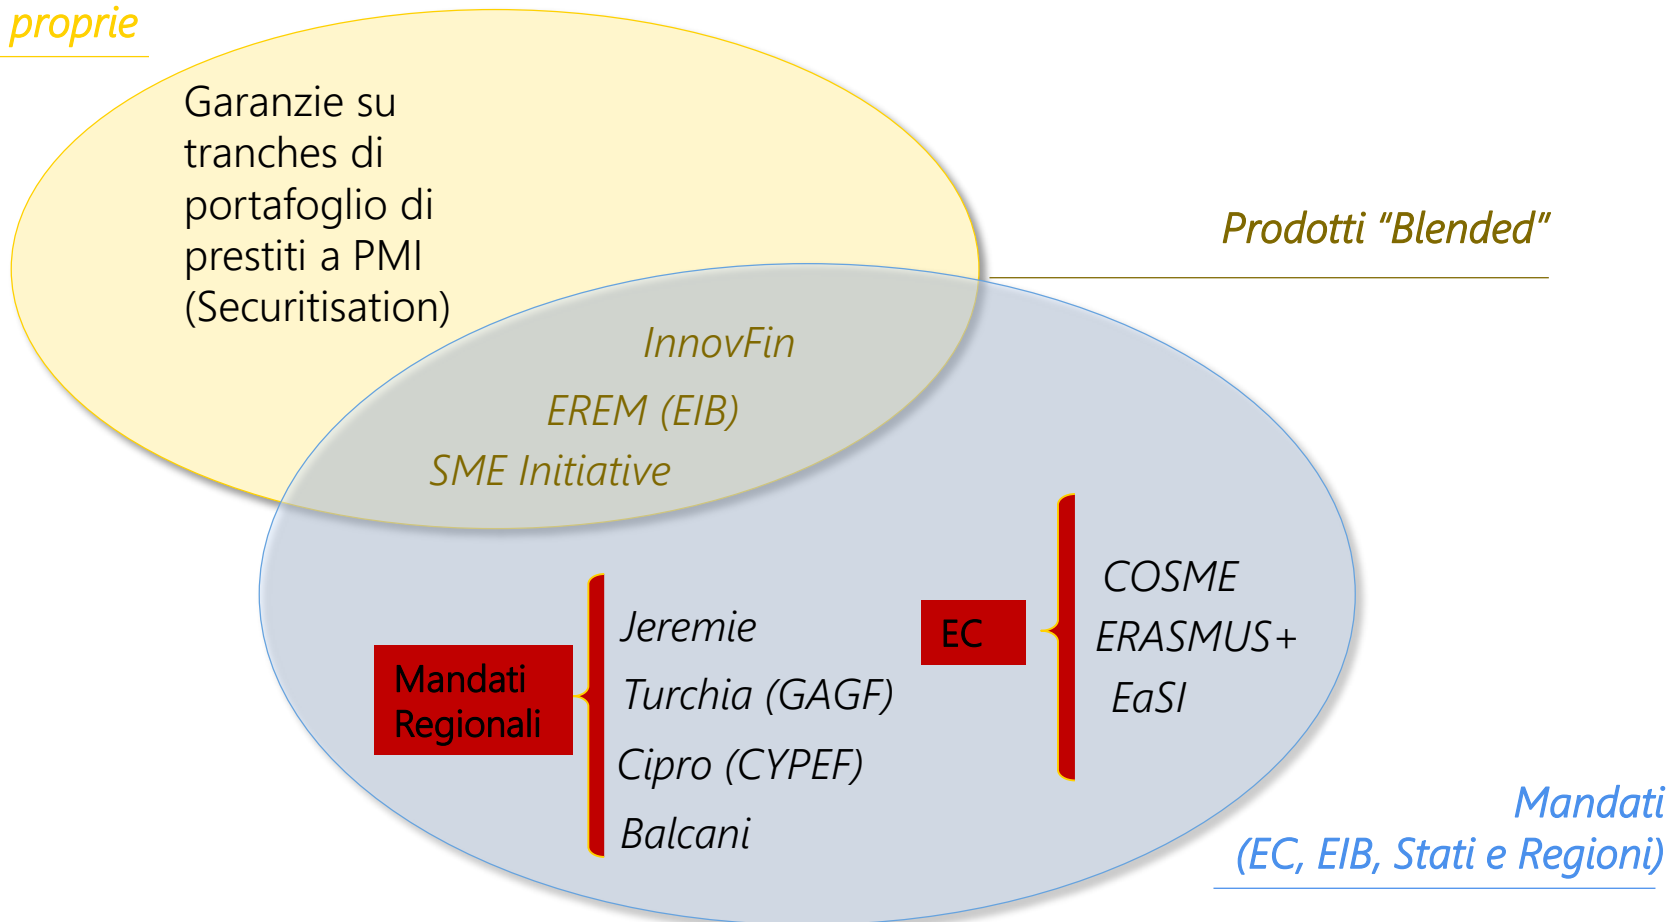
proprie

Garanzie su tranches di portafoglio di prestiti a PMI (Securitisation)

Prodotti "Blended"

InnovFin

EREM (EIB)

SME Initiative

Mandati Regionali

Jeremie

Turchia (GAGF)

Cipro (CYPEF)

Balcani

EC

COSME

ERASMUS+

EaSI

Mandati
(EC, EIB, Stati e Regioni)